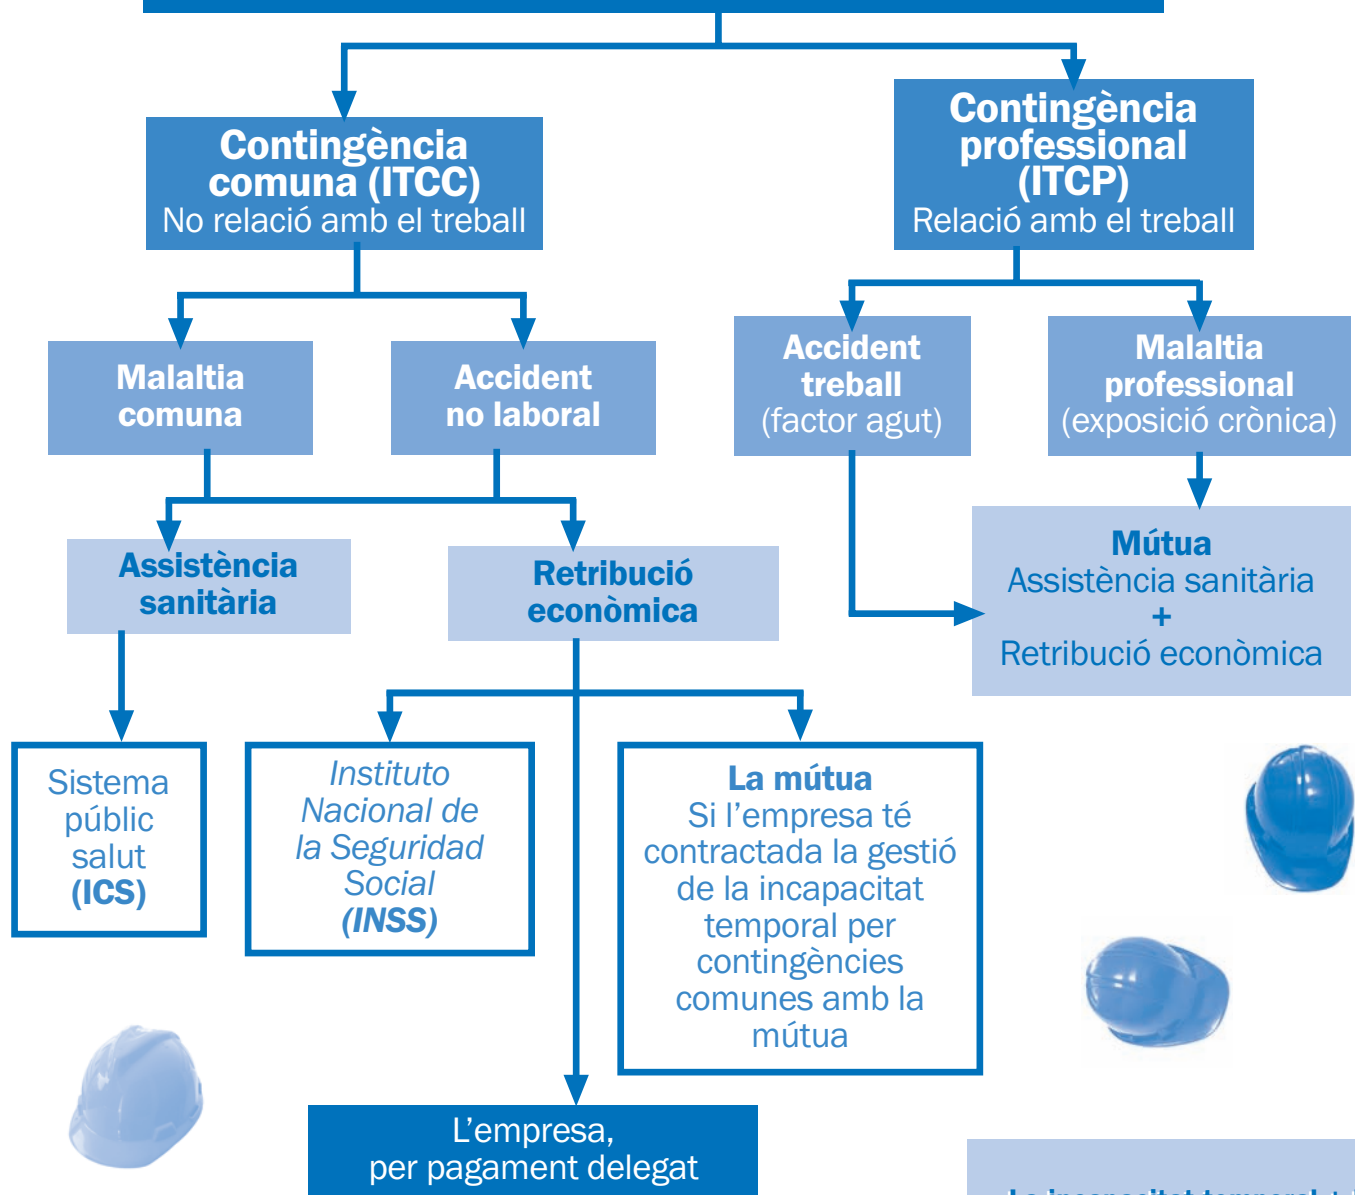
Contingència comuna (ITCC)
No relació amb el treball

Contingència professional (ITCP)
Relació amb el treball

Malaltia comuna

Accident no laboral

Accident treball
(factor agut)

Malaltia professional
(exposició crònica)

Assistència sanitària

Retribució econòmica

Mútua
Assistència sanitària
+
Retribució econòmica

Sistema públic salut
(ICS)

Instituto Nacional de la Seguridad Social
(INSS)

La mútua
Si l'empresa té contractada la gestió de la incapacitat temporal per contingències comunes amb la mútua

L'empresa,
per pagament delegat

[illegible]